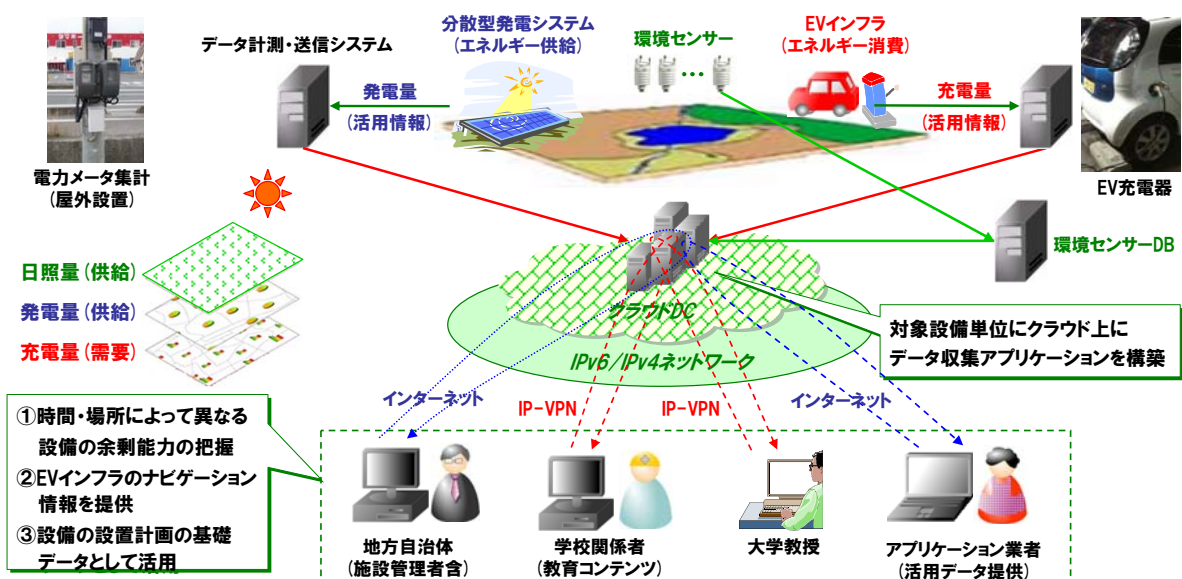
データ計測・送信システム

分散型発電システム
(エネルギー供給)

環境センサー

EVインフラ
(エネルギー消費)

発電量
(活用情報)

充電量
(活用情報)

電力メータ集計
(屋外設置)

EV充電器

環境センサーDB

日照量(供給)

発電量(供給)

充電量(需要)

クラウドDC

IPv6/IPv4ネットワーク

対象設備単位にクラウド上に
データ収集アプリケーションを構築

インターネット

IP-VPN

IP-VPN

インターネット

①時間・場所によって異なる
設備の余剰能力の把握
②EVインフラのナビゲーション
情報を提供
③設備の設置計画の基礎
データとして活用

地方自治体
(施設管理者含)

学校関係者
(教育コンテンツ)

大学教授

アプリケーション業者
(活用データ提供)